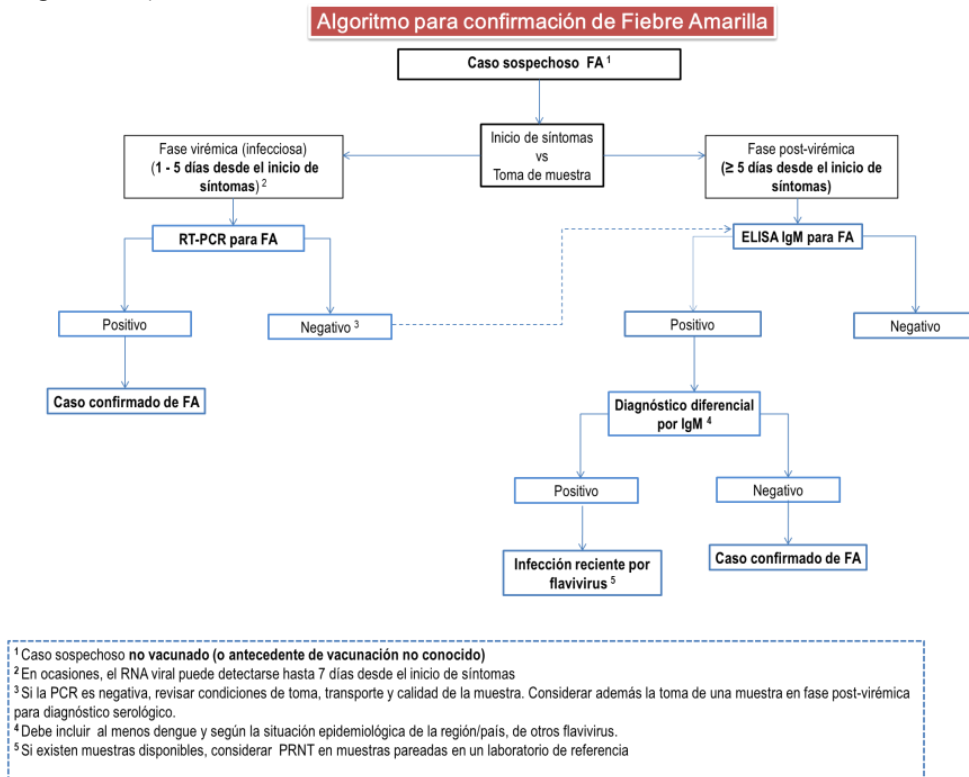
Algoritmo para confirmación de Fiebre Amarilla

Caso sospechoso FA $^1$

Inicio de síntomas vs Toma de muestra

Fase virémica (infecciosa) (1 - 5 días desde el inicio de síntomas) $^2$

Fase post-virémica (≥ 5 días desde el inicio de síntomas)

RT-PCR para FA

ELISA IgM para FA

Positivo

Negativo $^3$

Positivo

Negativo

Caso confirmado de FA

Diagnóstico diferencial por IgM $^4$

Positivo

Negativo

Infección reciente por flavivirus $^5$

Caso confirmado de FA

$^1$ Caso sospechoso no vacunado (o antecedente de vacunación no conocido)
$^2$ En ocasiones, el RNA viral puede detectarse hasta 7 días desde el inicio de síntomas
$^3$ Si la PCR es negativa, revisar condiciones de toma, transporte y calidad de la muestra. Considerar además la toma de una muestra en fase post-virémica para diagnóstico serológico.
$^4$ Debe incluir al menos dengue y según la situación epidemiológica de la región/país, de otros flavivirus.
$^5$ Si existen muestras disponibles, considerar PRNT en muestras pareadas en un laboratorio de referencia